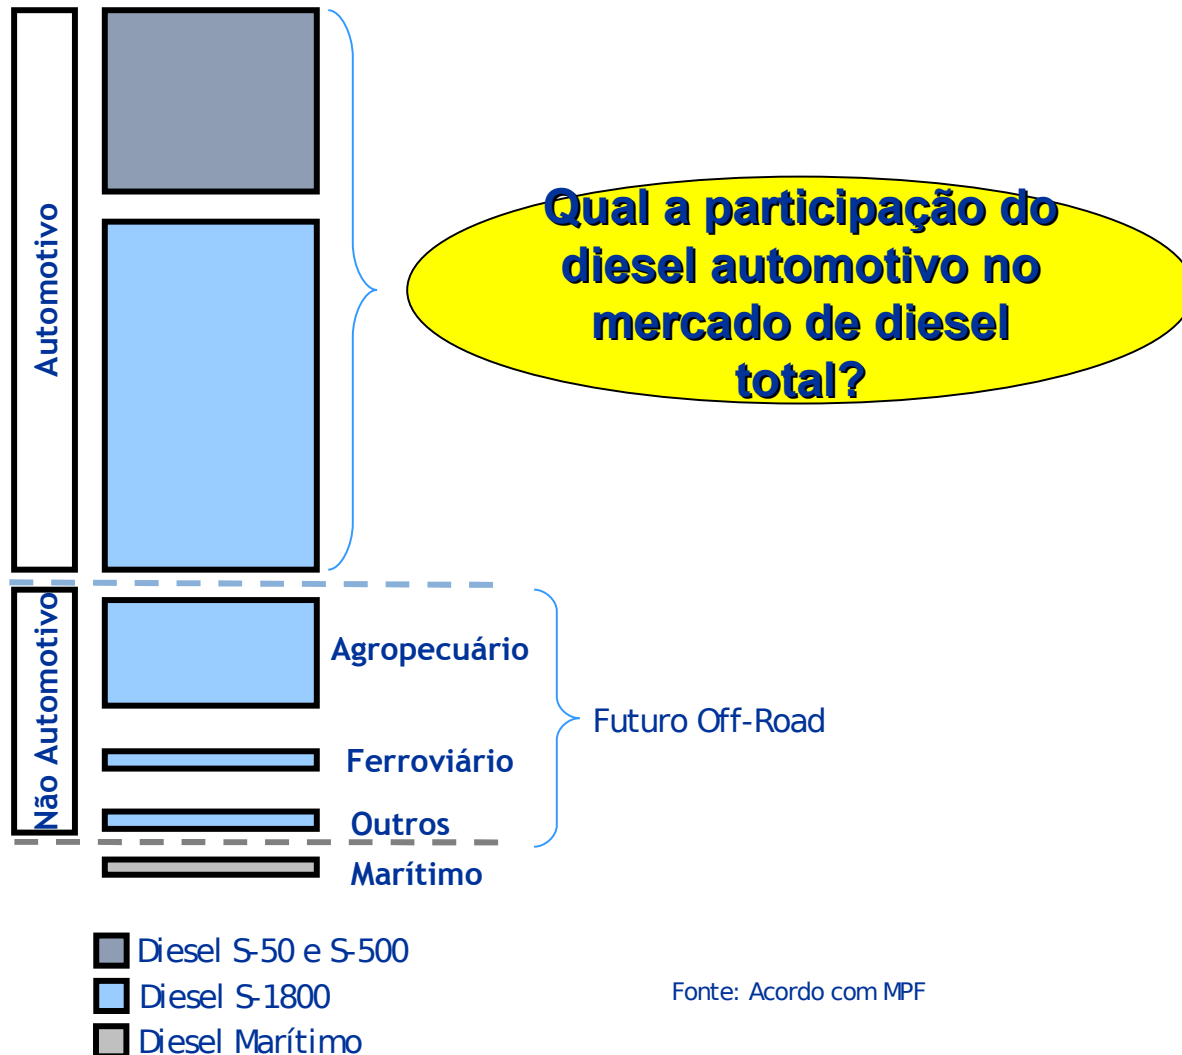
Automotivo

Qual a participação do diesel automotivo no mercado de diesel total?

Não Automotivo

Agropecuário

Futuro Off-Road

Ferroviário

Outros

Marítimo

Diesel S-50 e S-500

Diesel S-1800

Diesel Marítimo

Fonte: Acordo com MPF